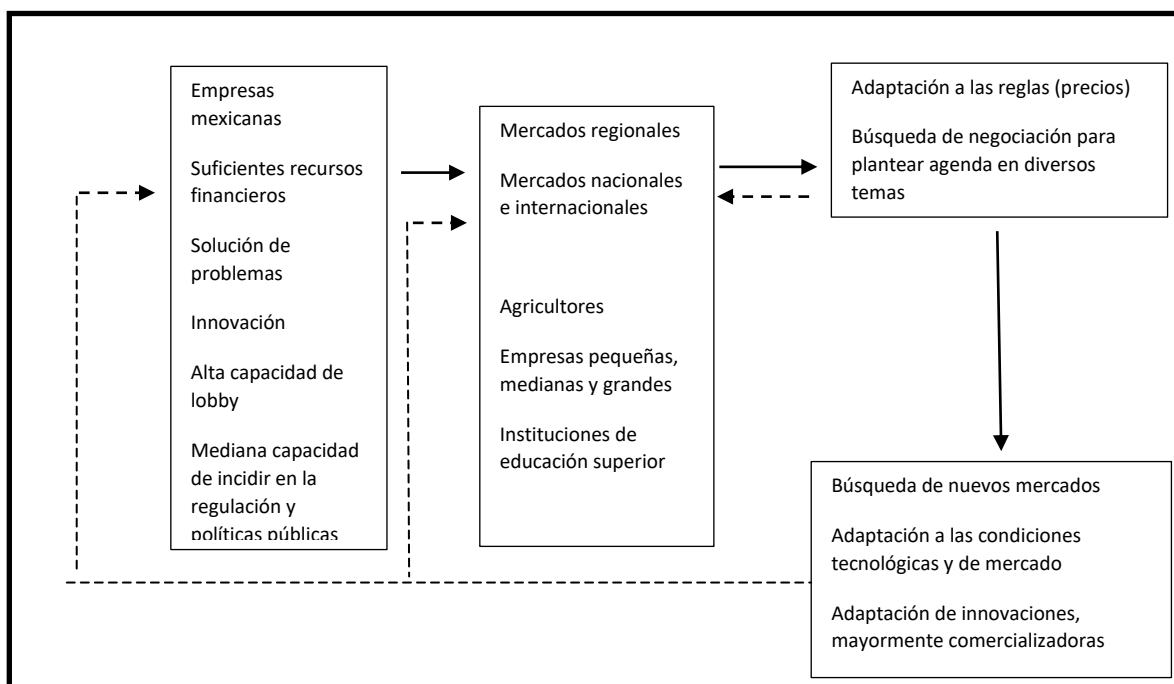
Empresas mexicanas

Suficientes recursos financieros

Solución de problemas

Innovación

Alta capacidad de lobby

Mediana capacidad de incidir en la regulación y políticas públicas

Mercados regionales

Mercados nacionales e internacionales

Agricultores

Empresas pequeñas, medianas y grandes

Instituciones de educación superior

Adaptación a las reglas (precios)

Búsqueda de negociación para plantear agenda en diversos temas

Búsqueda de nuevos mercados

Adaptación a las condiciones tecnológicas y de mercado

Adaptación de innovaciones, mayormente comercializadoras